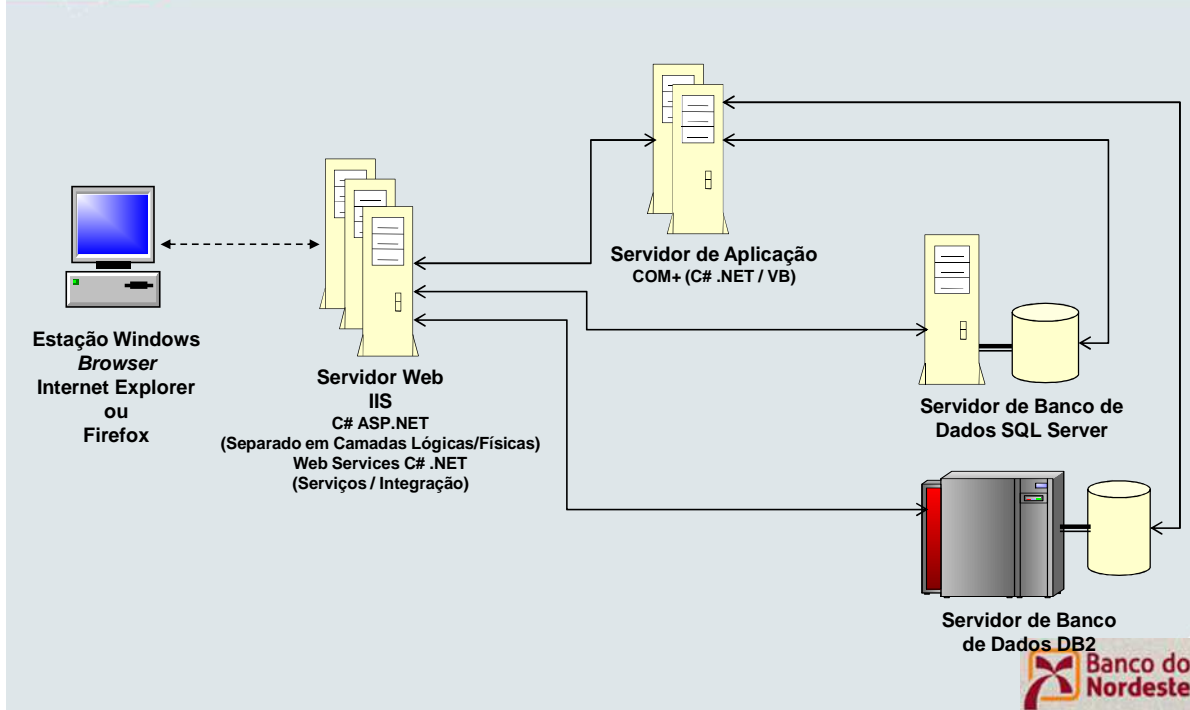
Servidor de Aplicação
COM+ (C# .NET / VB)

Estação Windows
*Browser*
Internet Explorer
ou
Firefox

Servidor Web
IIS
C# ASP.NET
(Separado em Camadas Lógicas/Físicas)
Web Services C# .NET
(Serviços / Integração)

Servidor de Banco de Dados SQL Server

Servidor de Banco de Dados DB2

Banco do Nordeste